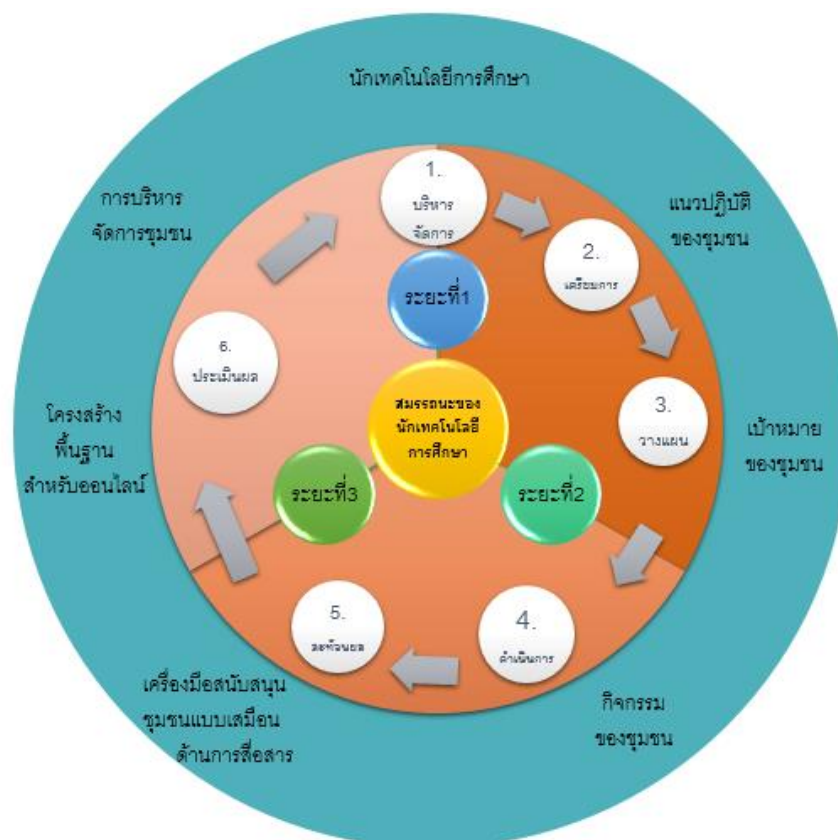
นักเทคโนโลยีการศึกษา

การบริหาร
จัดการชุมชน

แนวปฏิบัติ
ของชุมชน

เป้าหมาย
ของชุมชน

กิจกรรม
ของชุมชน

เครื่องมือสนับสนุน
ชุมชนแบบเสมือน
ด้านการสื่อสาร

โครงสร้าง
พื้นฐาน
สำหรับออนไลน์

1.
บริหาร
จัดการ

2.
เตรียมการ

3.
วางแผน

4.
ดำเนินการ

5.
สะท้อนผล

6.
ประเมินผล

ระยะที่1

ระยะที่2

ระยะที่3

สมรรถนะของ
นักเทคโนโลยี
การศึกษา